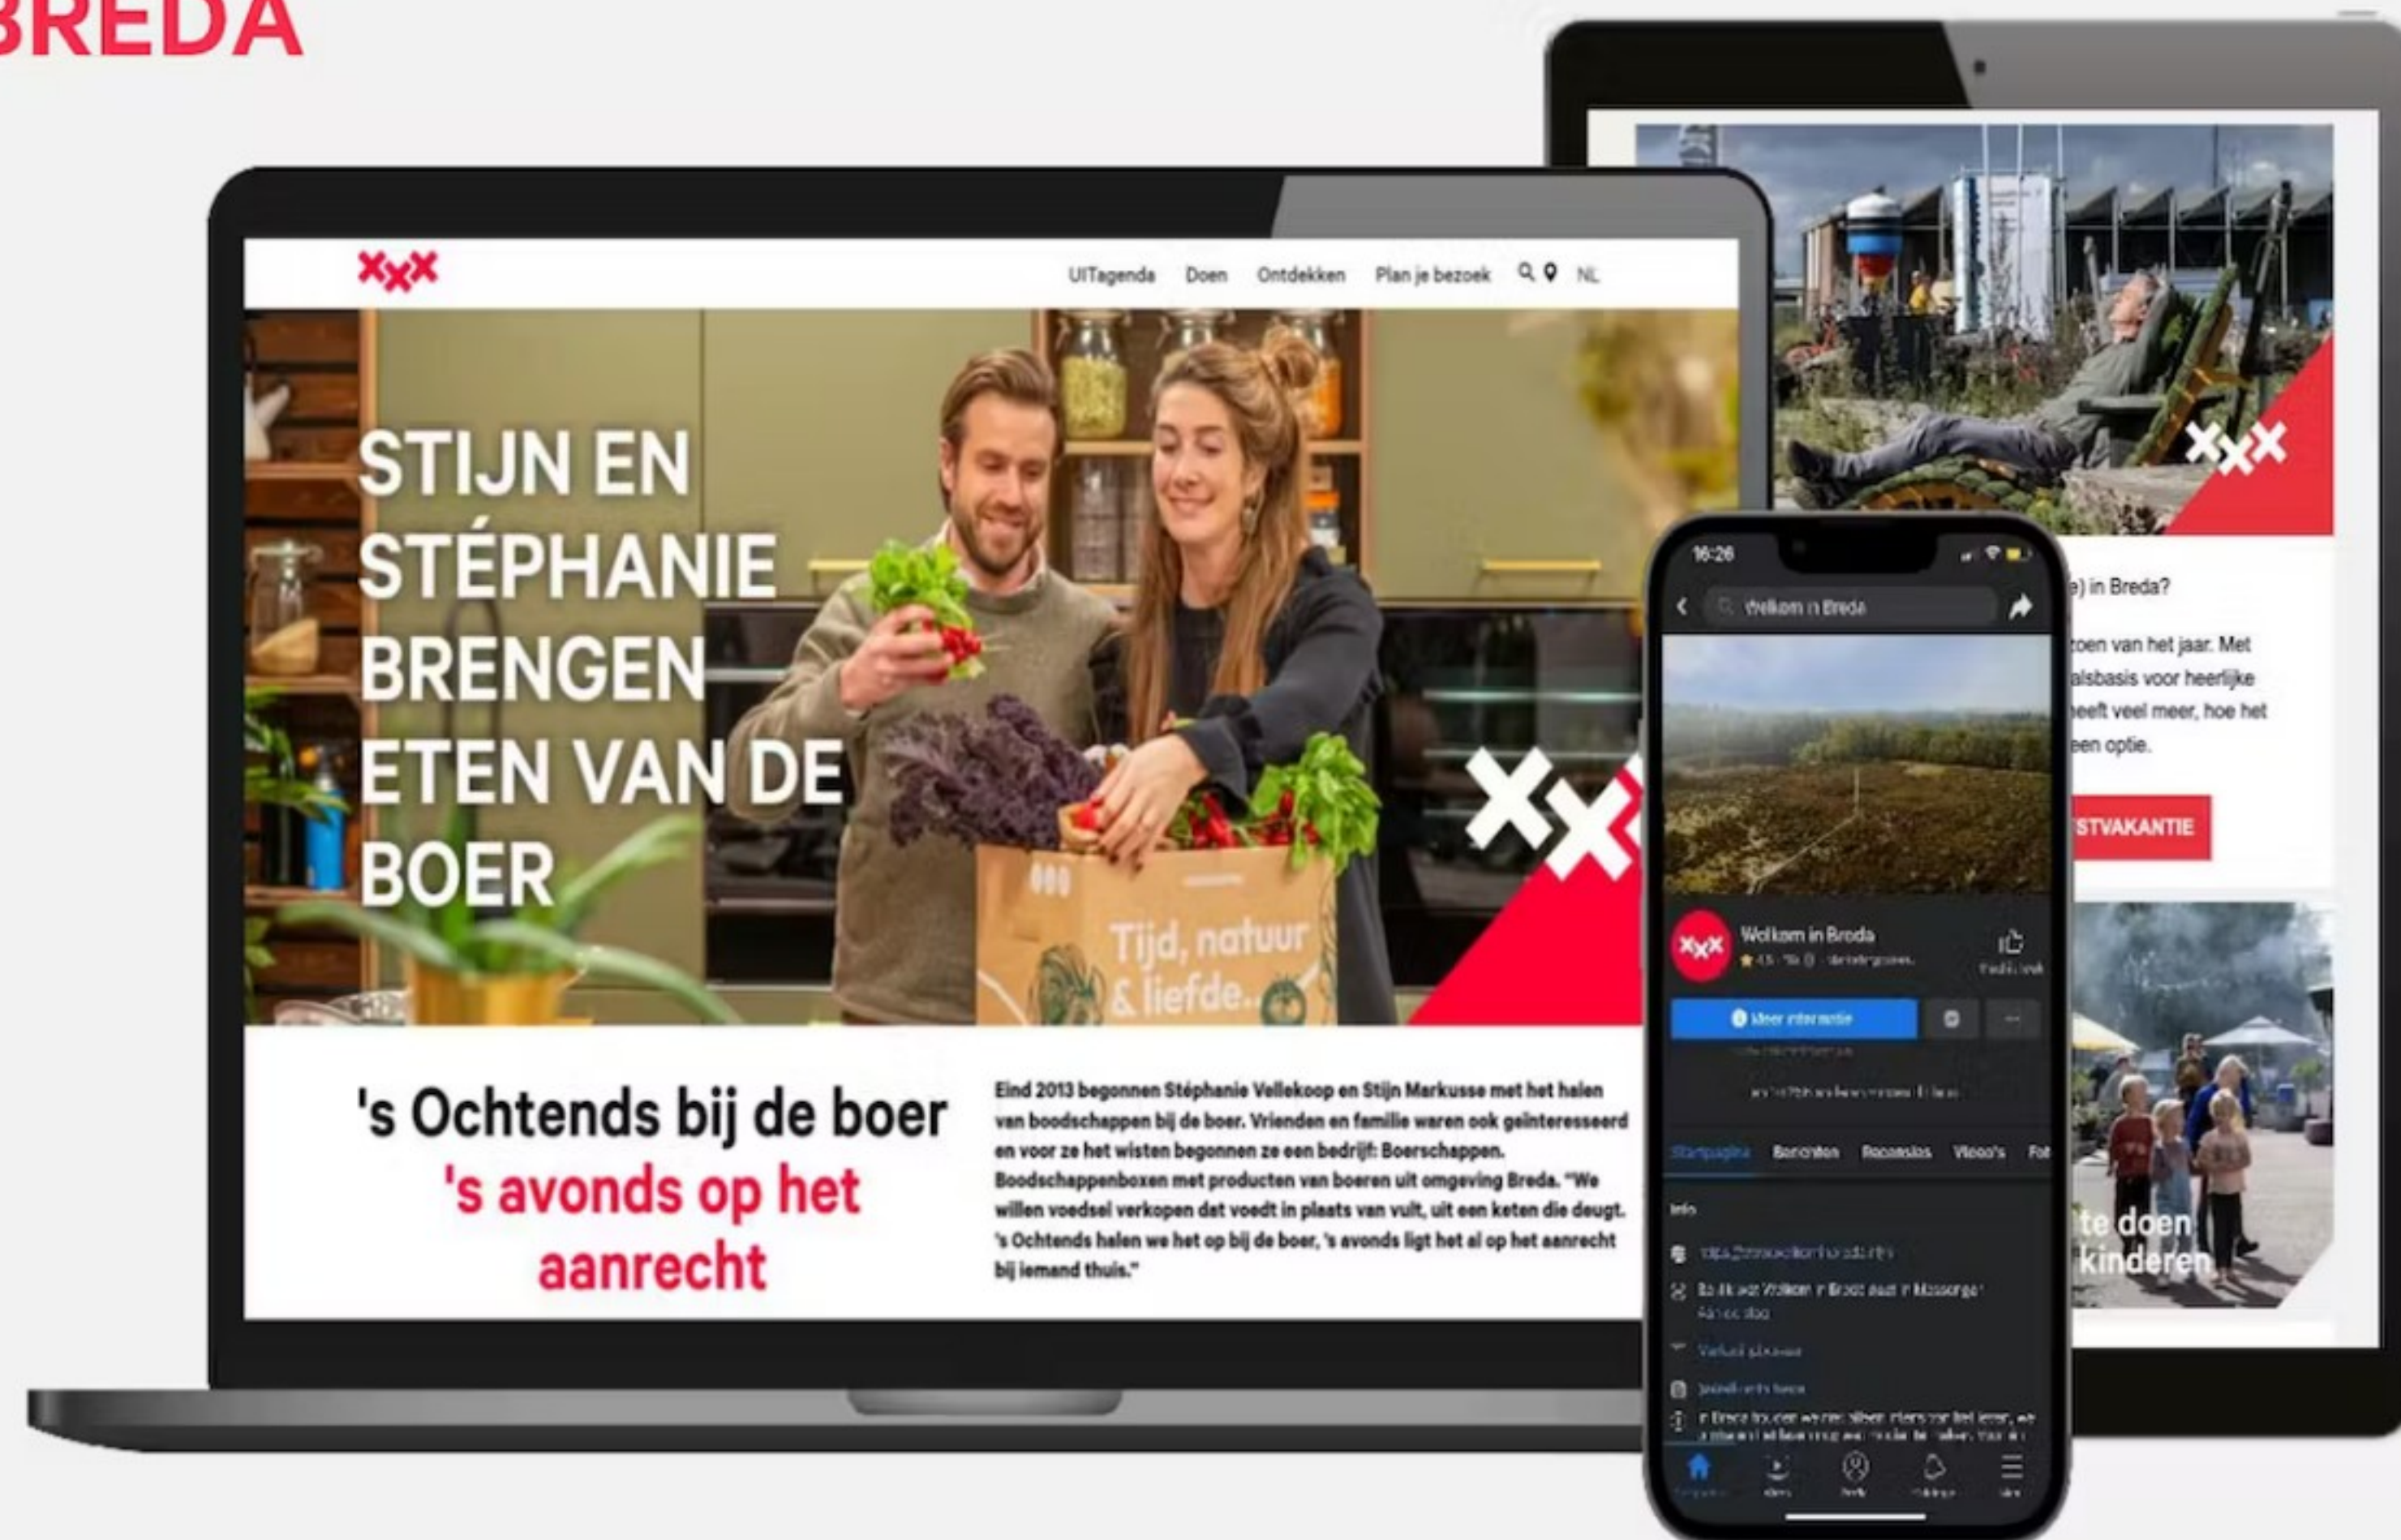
BREDA

UITagenda Doen Ontdekken Plan je bezoek NL

STIJN EN STÉPHANIE BRENGEN ETEN VAN DE BOER

Tijd, natuur & liefde..

's Ochtends bij de boer
's avonds op het aanrecht

Eind 2013 begonnen Stéphanie Vellekoop en Stijn Markusse met het halen van boodschappen bij de boer. Vrienden en familie waren ook geïnteresseerd en voor ze het wisten begonnen ze een bedrijf: Boerschappen. Boodschappenboxen met producten van boeren uit omgeving Breda. "We willen voedsel verkopen dat voedt in plaats van vult, uit een keten die deugt. 's Ochtends halen we het op bij de boer, 's avonds ligt het al op het aanrecht bij iemand thuis."

16:26

Welkom in Breda

Welkom in Breda

Meer informatie

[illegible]

Startpagina Berichten Recensies Video's Fot

Info

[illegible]

e) in Breda?

oen van het jaar. Met alsbasis voor heerlijke eeft veel meer, hoe het een optie.

STVAKANTIE

te doen kinderen